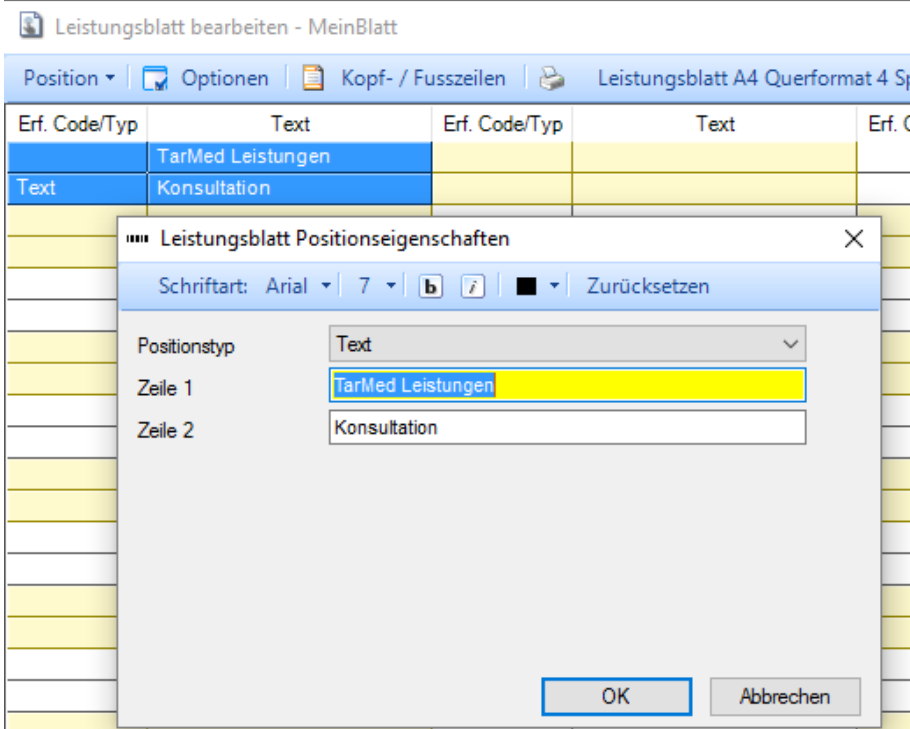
Leistungsblatt bearbeiten - MeinBlatt

Position ▾ | Optionen | Kopf- / Fusszeilen | Leistungsblatt A4 Querformat 4 Sp

| Erf. Code/Typ | Text | Erf. Code/Typ | Text | Erf. C |
|---|---|---|---|---|
| | TarMed Leistungen | | | |
| Text | Konsultation | | | |

Leistungsblatt Positionseigenschaften

Schriftart: Arial ▾ | 7 ▾ | b | i | ▾ | Zurücksetzen

Positionstyp Text

Zeile 1 TarMed Leistungen

Zeile 2 Konsultation

OK Abbrechen